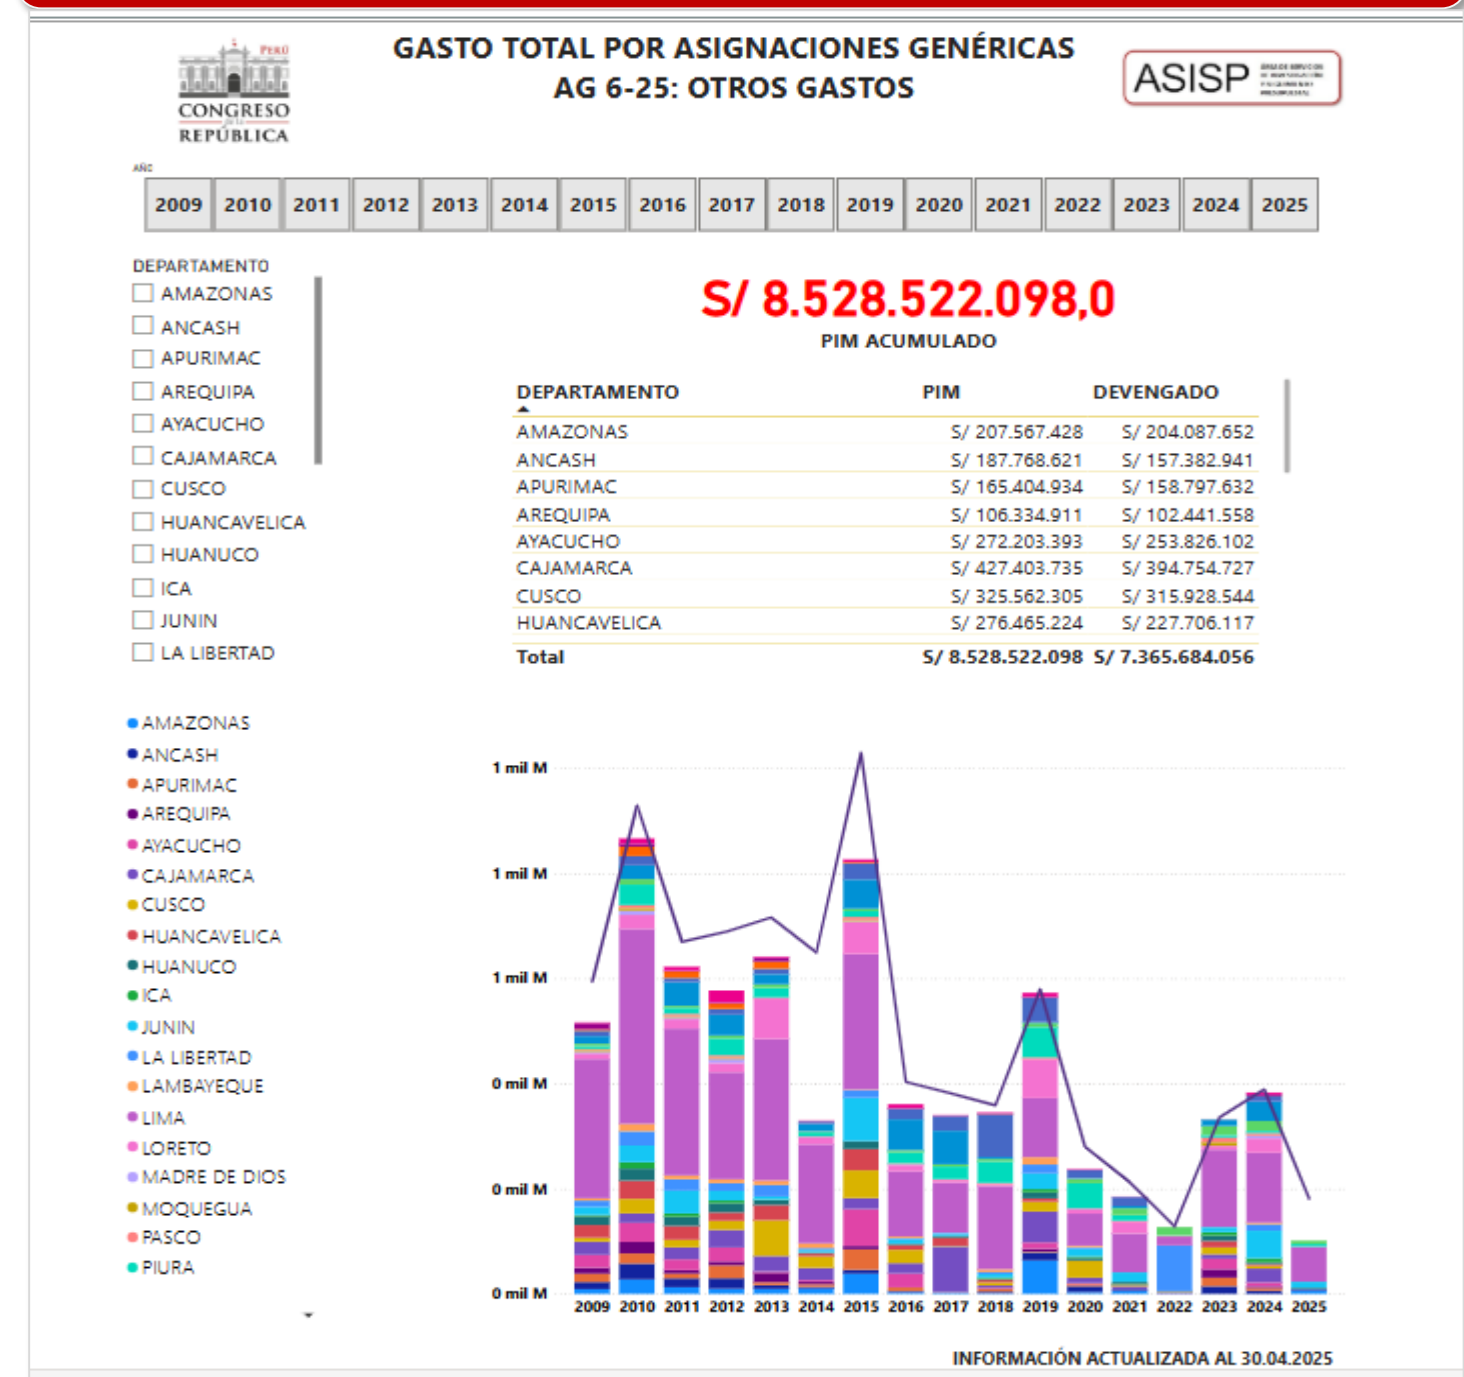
PERÚ
CONGRESO DE LA REPÚBLICA

GASTO TOTAL POR ASIGNACIONES GENÉRICAS
AG 6-25: OTROS GASTOS

ASISP

AÑO

2009 2010 2011 2012 2013 2014 2015 2016 2017 2018 2019 2020 2021 2022 2023 2024 2025

DEPARTAMENTO
AMAZONAS
ANCASH
APURIMAC
AREQUIPA
AYACUCHO
CAJAMARCA
CUSCO
HUANCAVELICA
HUANUCO
ICA
JUNIN
LA LIBERTAD

S/ 8.528.522.098,0
PIM ACUMULADO

| DEPARTAMENTO | PIM | DEVENGADO |
|---|---|---|
| AMAZONAS | S/ 207.567.428 | S/ 204.087.652 |
| ANCASH | S/ 187.768.621 | S/ 157.382.941 |
| APURIMAC | S/ 165.404.934 | S/ 158.797.632 |
| AREQUIPA | S/ 106.334.911 | S/ 102.441.558 |
| AYACUCHO | S/ 272.203.393 | S/ 253.826.102 |
| CAJAMARCA | S/ 427.403.735 | S/ 394.754.727 |
| CUSCO | S/ 325.562.305 | S/ 315.928.544 |
| HUANCAVELICA | S/ 276.465.224 | S/ 227.706.117 |
| Total | S/ 8.528.522.098 | S/ 7.365.684.056 |

AMAZONAS
ANCASH
APURIMAC
AREQUIPA
AYACUCHO
CAJAMARCA
CUSCO
HUANCAVELICA
HUANUCO
ICA
JUNIN
LA LIBERTAD
LAMBAYEQUE
LIMA
LORETO
MADRE DE DIOS
MOQUEGUA
PASCO
PIURA

1 mil M
1 mil M
1 mil M
0 mil M
0 mil M
0 mil M

2009 2010 2011 2012 2013 2014 2015 2016 2017 2018 2019 2020 2021 2022 2023 2024 2025

INFORMACIÓN ACTUALIZADA AL 30.04.2025